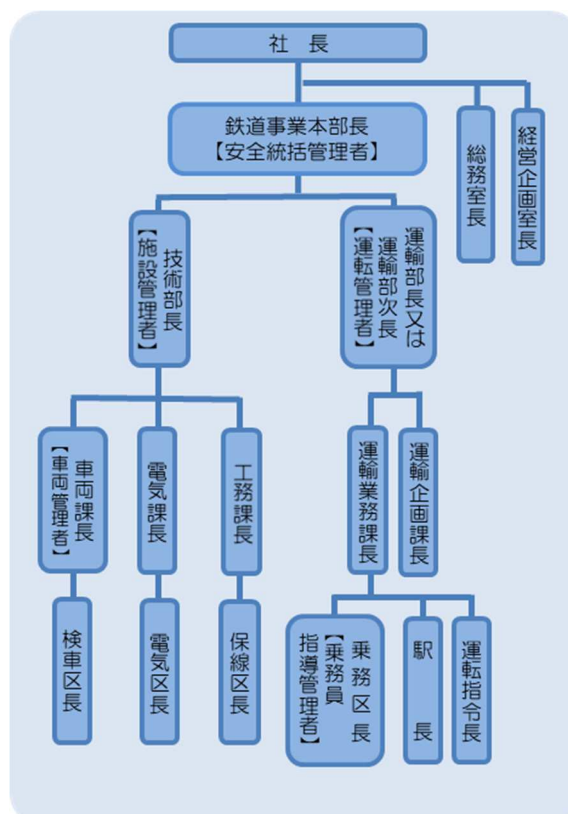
社長

鉄道事業本部長
【安全統括管理者】

総務室長

経営企画室長

技術部長
【施設管理者】

運輸部長又は運輸部次長
【運転管理者】

車両課長
【車両管理者】

電気課長

工務課長

運輸業務課長

運輸企画課長

検車区長

電気区長

保線区長

乗務区長
【乗務員指導管理者】

駅長

運転指令長